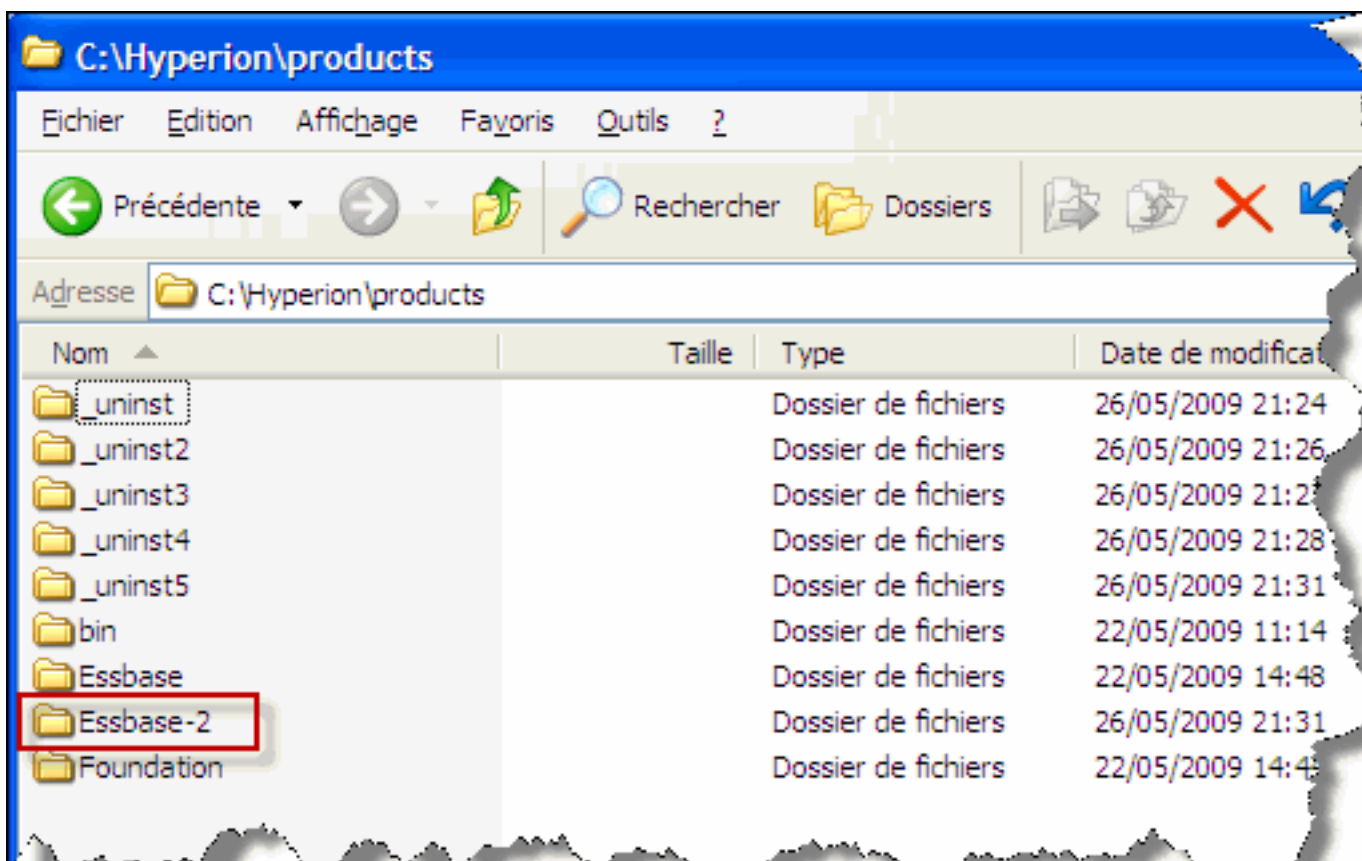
C:\Hyperion\products

Fichier Edition Affichage Favoris Outils ?

Précédente Rechercher Dossiers

Adresse C:\Hyperion\products

| Nom | Taille | Type | Date de modificat |
|---|---|---|---|
| _uninst | | Dossier de fichiers | 26/05/2009 21:24 |
| _uninst2 | | Dossier de fichiers | 26/05/2009 21:26 |
| _uninst3 | | Dossier de fichiers | 26/05/2009 21:2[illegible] |
| _uninst4 | | Dossier de fichiers | 26/05/2009 21:28 |
| _uninst5 | | Dossier de fichiers | 26/05/2009 21:31 |
| bin | | Dossier de fichiers | 22/05/2009 11:14 |
| Essbase | | Dossier de fichiers | 22/05/2009 14:48 |
| Essbase-2 | | Dossier de fichiers | 26/05/2009 21:31 |
| Foundation | | Dossier de fichiers | 22/05/2009 14:4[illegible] |